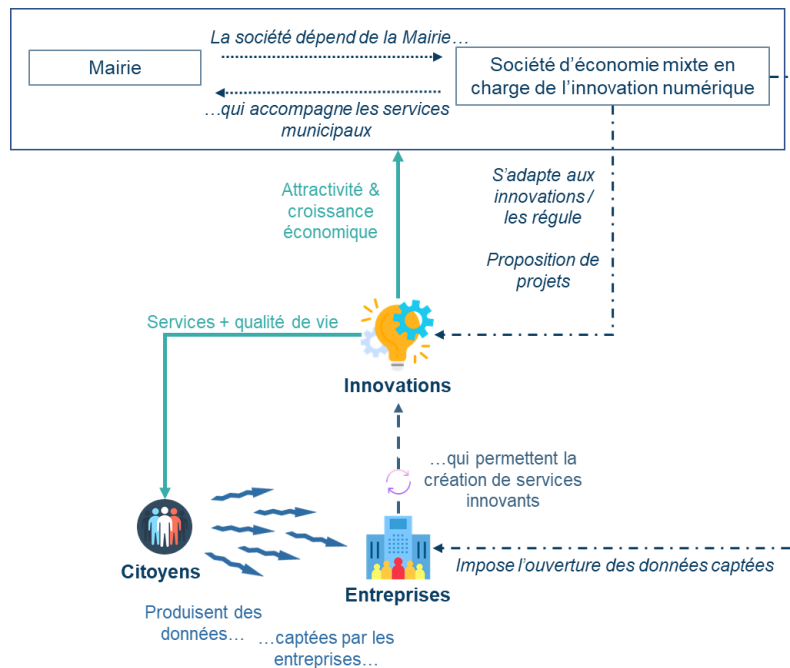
La société dépend de la Mairie…

Mairie

Société d'économie mixte en charge de l'innovation numérique

…qui accompagne les services municipaux

Attractivité & croissance économique

S'adapte aux innovations / les régule

Proposition de projets

Services + qualité de vie

Innovations

…qui permettent la création de services innovants

Citoyens

Entreprises

Impose l'ouverture des données captées

Produisent des données…

…captées par les entreprises…